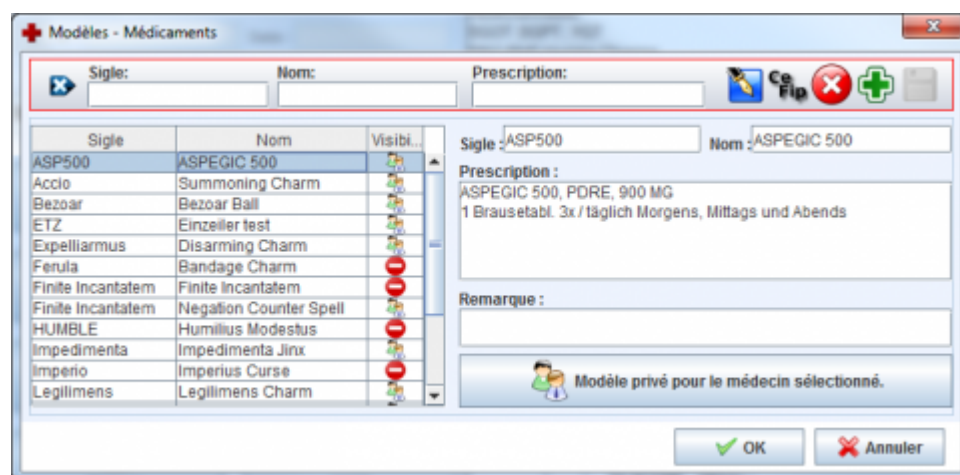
Modèles - Médicaments

Sigle:
Nom:
Prescription:

| Sigle | Nom | Visibi... |
|---|---|---|
| ASP500 | ASPEGIC 500 | |
| Accio | Summoning Charm | |
| Bezoar | Bezoar Ball | |
| ETZ | Einzeiler test | |
| Expelliarmus | Disarming Charm | |
| Ferula | Bandage Charm | |
| Finite Incantatem | Finite Incantatem | |
| Finite Incantatem | Negation Counter Spell | |
| HUMBLE | Humilius Modestus | |
| Impedimenta | Impedimenta Jinx | |
| Imperio | Imperius Curse | |
| Legilimens | Legilimens Charm | |

Sigle : ASP500
Nom : ASPEGIC 500

Prescription :
ASPEGIC 500, PDRE, 900 MG
1 Brausetabl. 3x / täglich Morgens, Mittags und Abends

Remarque :

Modèle privé pour le médecin sélectionné.

OK
Annuler